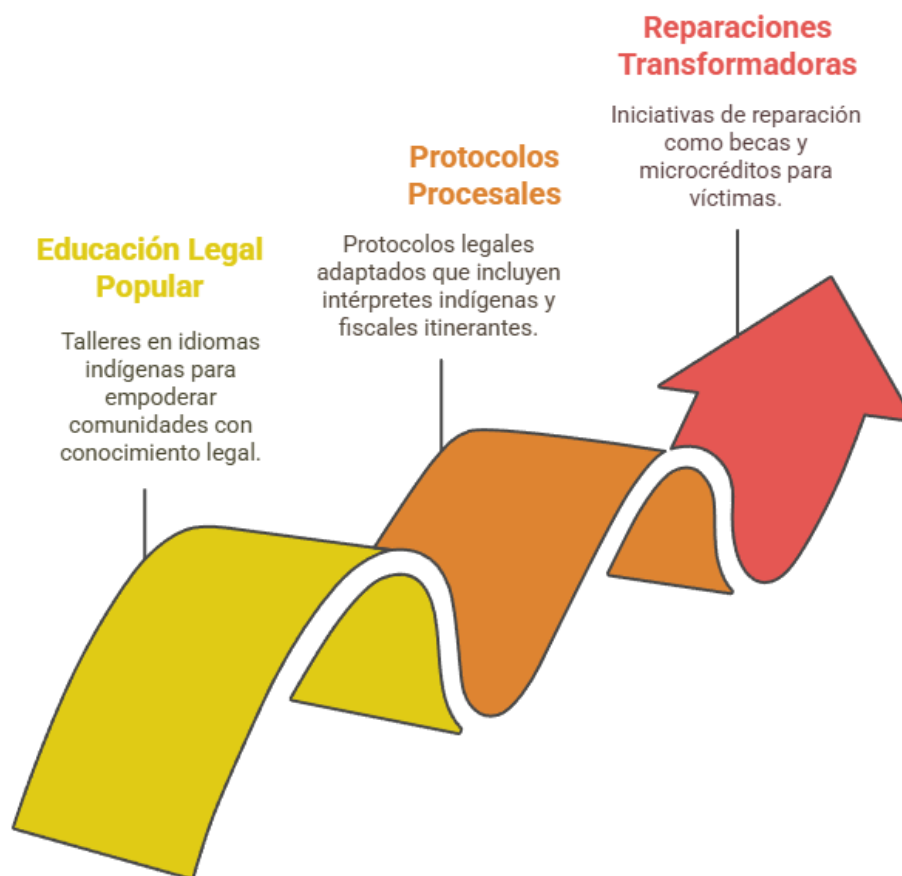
Educación Legal Popular

Talleres en idiomas indígenas para empoderar comunidades con conocimiento legal.

Protocolos Procesales

Protocolos legales adaptados que incluyen intérpretes indígenas y fiscales itinerantes.

Reparaciones Transformadoras

Iniciativas de reparación como becas y microcréditos para víctimas.